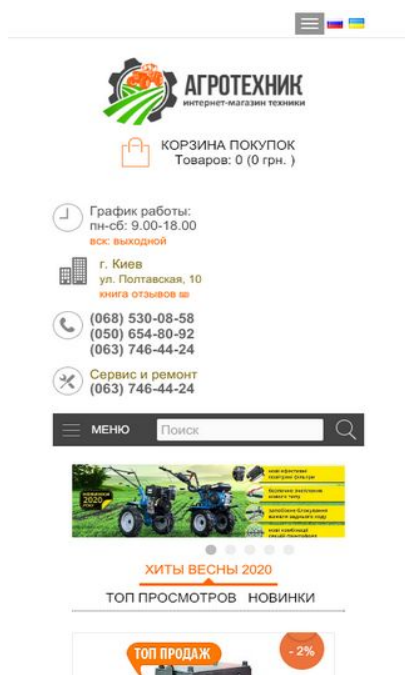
АГРОТЕХНИК
интернет-магазин техники

КОРЗИНА ПОКУПОК
Товаров: 0 (0 грн. )

График работы:
пн-сб: 9.00-18.00
вск: выходной

г. Киев
ул. Полтавская, 10
книга отзывов

(068) 530-08-58
(050) 654-80-92
(063) 746-44-24

Сервис и ремонт
(063) 746-44-24

МЕНЮ
Поиск

НОВИНКИ 2020

ХИТЫ ВЕСНЫ 2020
ТОП ПРОСМОТРОВ НОВИНКИ

ТОП ПРОДАЖ
- 2%